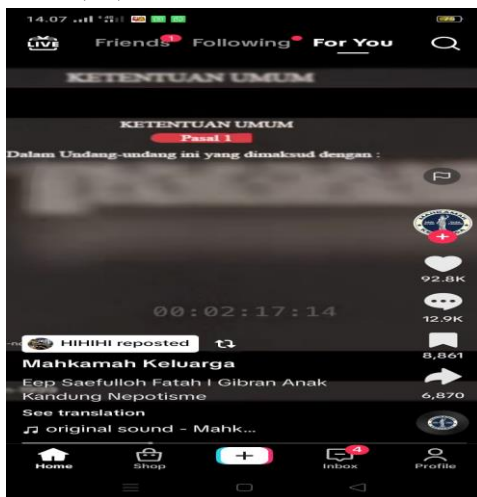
14.07

LIVE Friends Following For You

KETENTUAN UMUM

KETENTUAN UMUM
Pasal 1
Dalam Undang-undang ini yang dimaksud dengan :

92.8K
12.9K
8,861
6,870

00:02:17:14

HIHIHI reposted

Mahkamah Keluarga
Eep Saefulloh Fatah I Gibran Anak Kandung Nepotisme
See translation
♫ original sound - Mahk...

Home Shop + 4 Inbox Profile